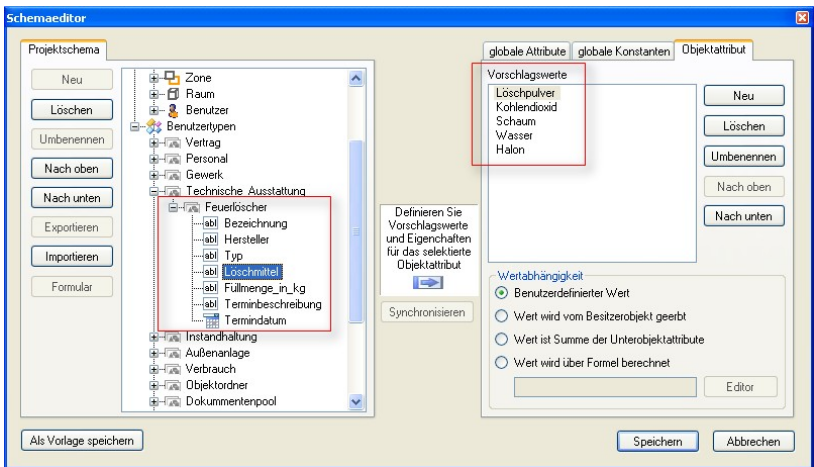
Schemaeditor

Projektschema

Neu
Löschen
Umbenennen
Nach oben
Nach unten
Exportieren
Importieren
Formular

Zone
Raum
Benutzer
Benutzertypen
Vertrag
Personal
Gewerk
Technische Ausstattung
Feuerlöscher
abl Bezeichnung
abl Hersteller
abl Typ
abl Löschmittel
abl Füllmenge_in_kg
abl Terminbeschreibung
Termindatum
Instandhaltung
Außenanlage
Verbrauch
Objektordner
Dokummentenpool

Definieren Sie Vorschlagswerte und Eigenschaften für das selektierte Objektattribut

Synchronisieren

globale Attribute | globale Konstanten | Objektattribut

Vorschlagswerte
Löschpulver
Kohlendioxid
Schaum
Wasser
Halon

Neu
Löschen
Umbenennen
Nach oben
Nach unten

Wertabhängigkeit
Benutzerdefinierter Wert
Wert wird vom Besitzerobjekt geerbt
Wert ist Summe der Unterobjektattribute
Wert wird über Formel berechnet
Editor

Als Vorlage speichern

Speichern
Abbrechen